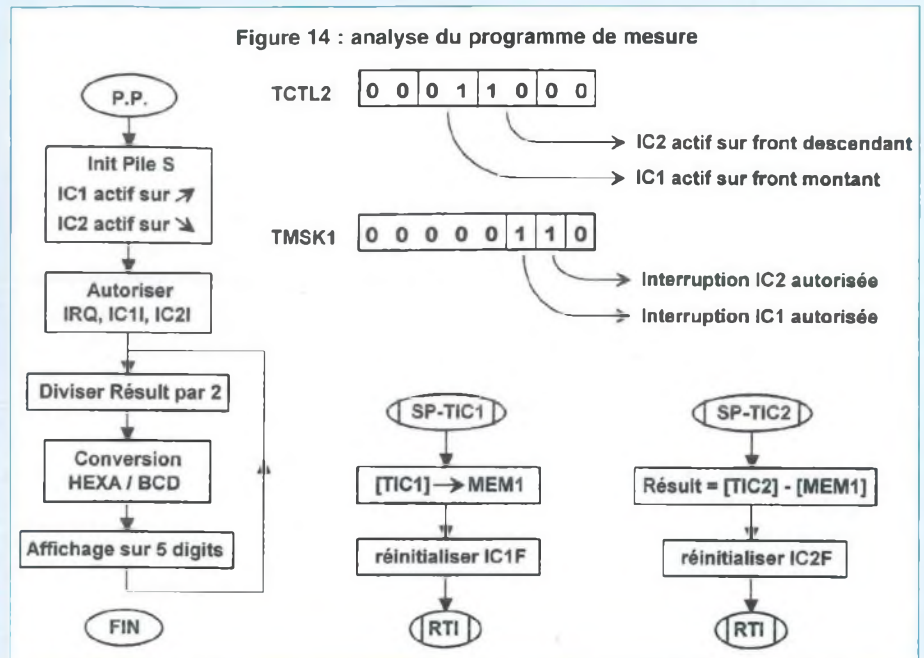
Figure 14 : analyse du programme de mesure

P.P.

Init Pile S
IC1 actif sur ↗
IC2 actif sur ↘

Autoriser
IRQ, IC1I, IC2I

Diviser Résult par 2

Conversion
HEXA / BCD

Affichage sur 5 digits

FIN

TCTL2

| 0 | 0 | 0 | 1 | 1 | 0 | 0 | 0 |
|---|---|---|---|---|---|---|---|

IC2 actif sur front descendant

IC1 actif sur front montant

TMSK1

| 0 | 0 | 0 | 0 | 0 | 1 | 1 | 0 |
|---|---|---|---|---|---|---|---|

Interruption IC2 autorisée

Interruption IC1 autorisée

SP-TIC1

[TIC1] → MEM1

réinitialiser IC1F

RTI

SP-TIC2

Résult = [TIC2] - [MEM1]

réinitialiser IC2F

RTI